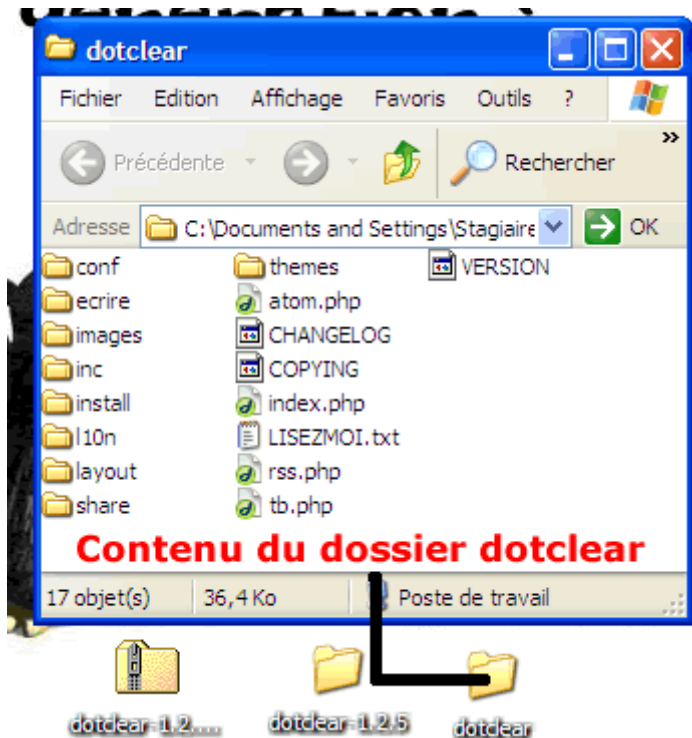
dotclear

Fichier Edition Affichage Favoris Outils ?

Précédente Rechercher

Adresse C:\Documents and Settings\Stagiaire OK

conf
ecrire
images
inc
install
l10n
layout
share
themes
atom.php
CHANGELOG
COPYING
index.php
LISEZMOI.txt
rss.php
tb.php
VERSION

Contenu du dossier dotclear

17 objet(s) 36,4 Ko Poste de travail

dotclear-1.2....
dotclear-1.2.5
dotclear